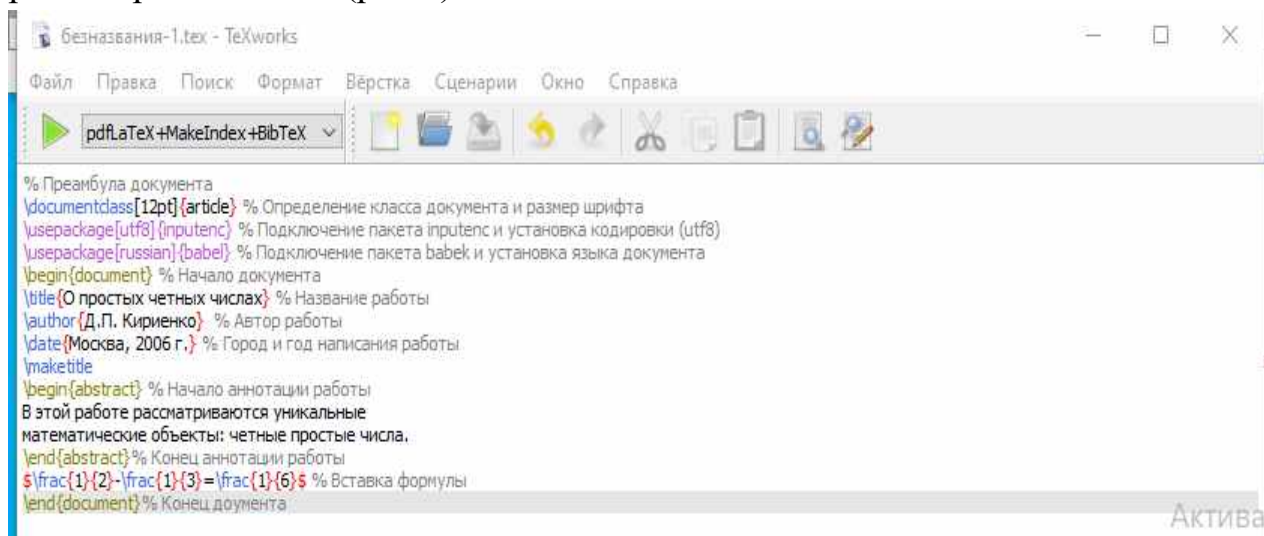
безназвания-1.tex - TeXworks

Файл Правка Поиск Формат Вёрстка Сценарии Окно Справка

pdfLaTeX+MakeIndex+BibTeX

% Преамбула документа
\documentclass[12pt]{article} % Определение класса документа и размер шрифта
\usepackage[utf8]{inputenc} % Подключение пакета inputenc и установка кодировки (utf8)
\usepackage[russian]{babel} % Подключение пакета babek и установка языка документа
\begin{document} % Начало документа
\title{О простых четных числах} % Название работы
\author{Д.П. Кириенко} % Автор работы
\date{Москва, 2006 г.} % Город и год написания работы
\maketitle
\begin{abstract} % Начало аннотации работы
В этой работе рассматриваются уникальные
математические объекты: четные простые числа.
\end{abstract}% Конец аннотации работы
$\frac{1}{2}-\frac{1}{3}=\frac{1}{6}$ % Вставка формулы
\end{document}% Конец доумента

Актива